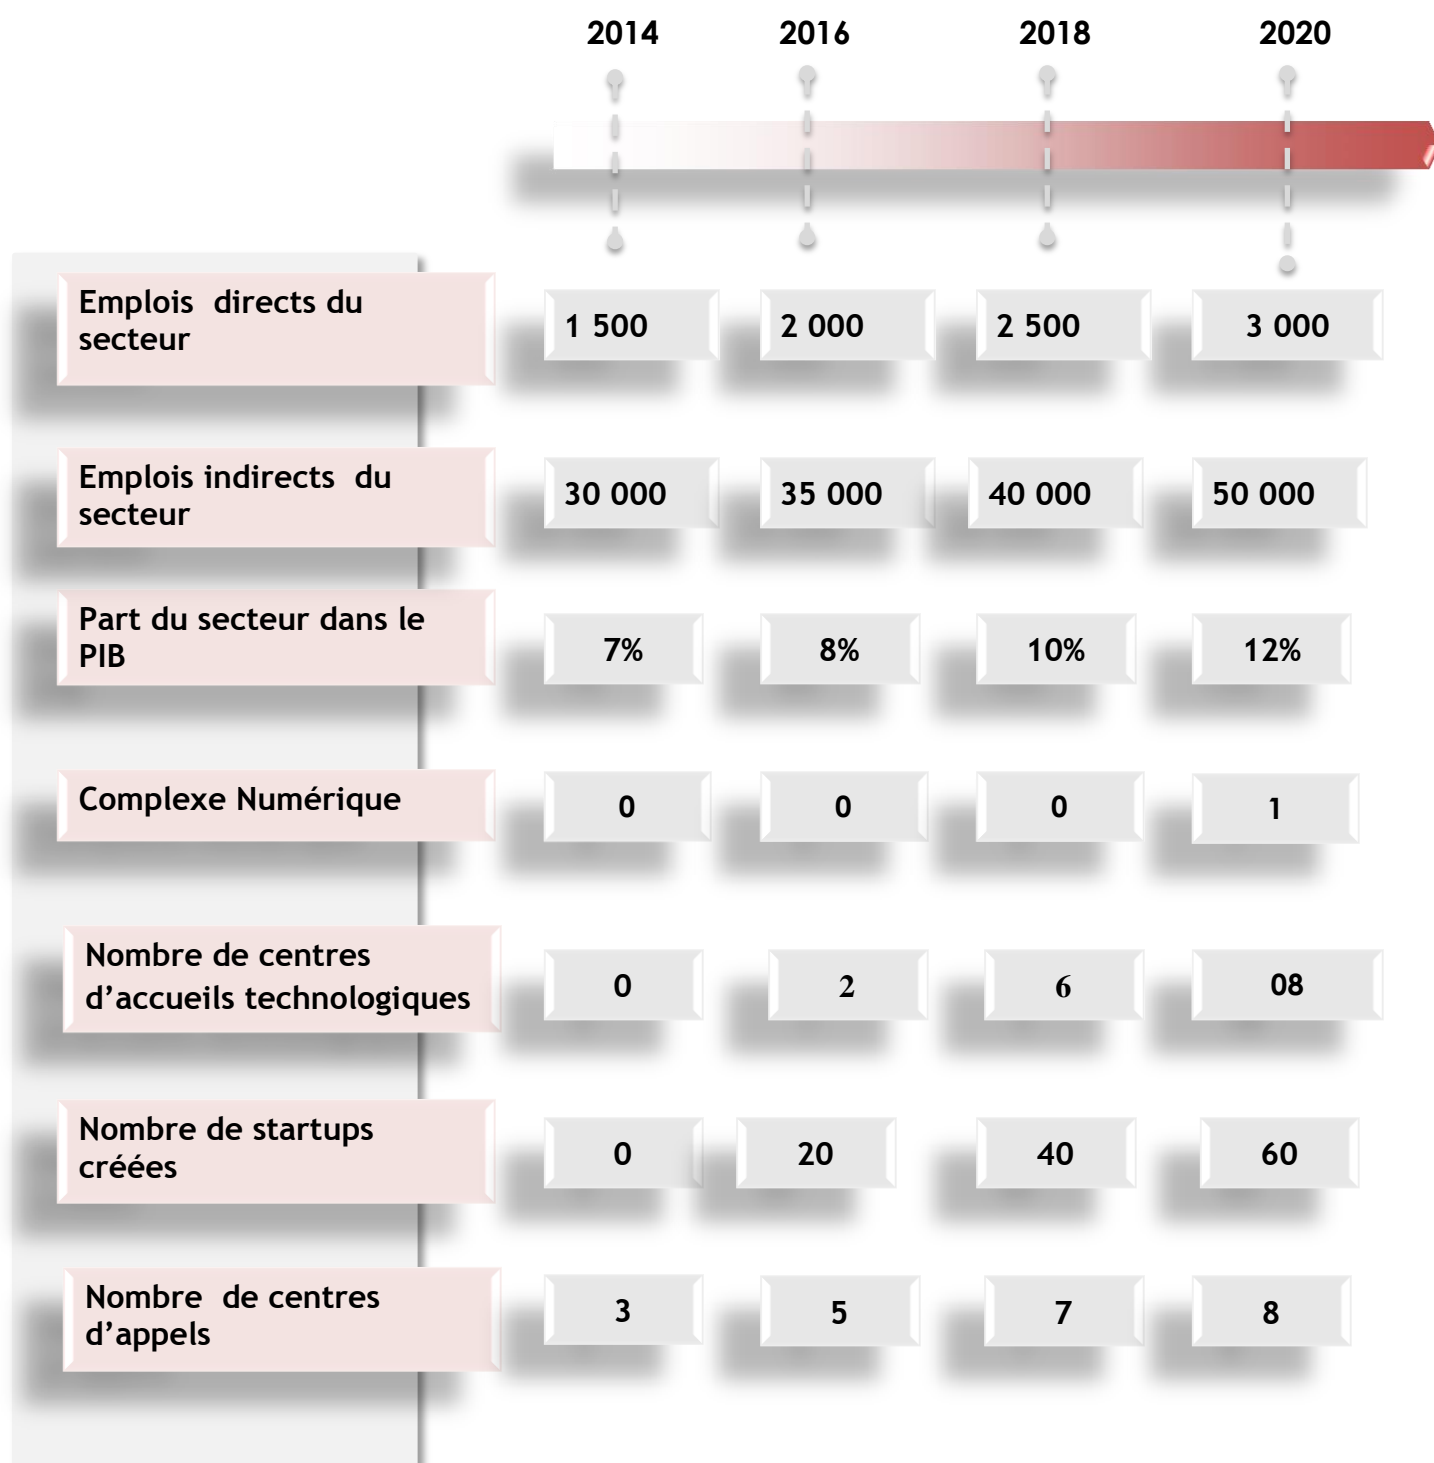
| | 2014 | 2016 | 2018 | 2020 |
|---|---|---|---|---|
| Emplois directs du secteur | 1 500 | 2 000 | 2 500 | 3 000 |
| Emplois indirects du secteur | 30 000 | 35 000 | 40 000 | 50 000 |
| Part du secteur dans le PIB | 7% | 8% | 10% | 12% |
| Complexe Numérique | 0 | 0 | 0 | 1 |
| Nombre de centres d'accueils technologiques | 0 | 2 | 6 | 08 |
| Nombre de startups créées | 0 | 20 | 40 | 60 |
| Nombre de centres d'appels | 3 | 5 | 7 | 8 |